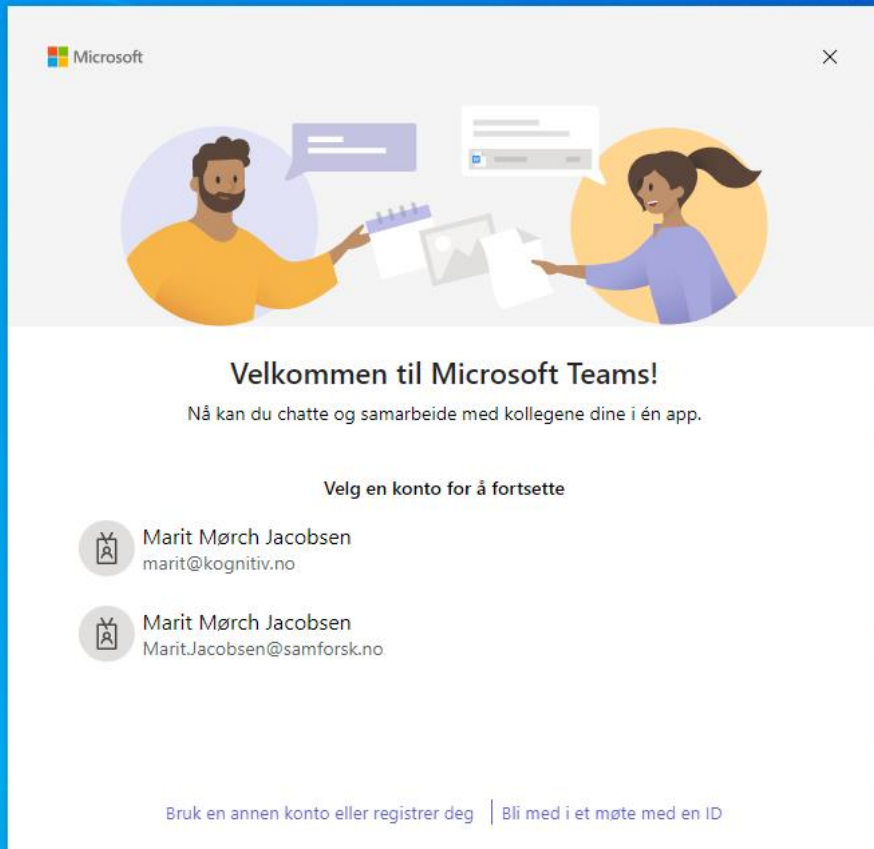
Microsoft

×

Velkommen til Microsoft Teams!

Nå kan du chatte og samarbeide med kollegene dine i én app.

Velg en konto for å fortsette

Marit Mørch Jacobsen
marit@kognitiv.no

Marit Mørch Jacobsen
Marit.Jacobsen@samforsk.no

Bruk en annen konto eller registrer deg | Bli med i et møte med en ID